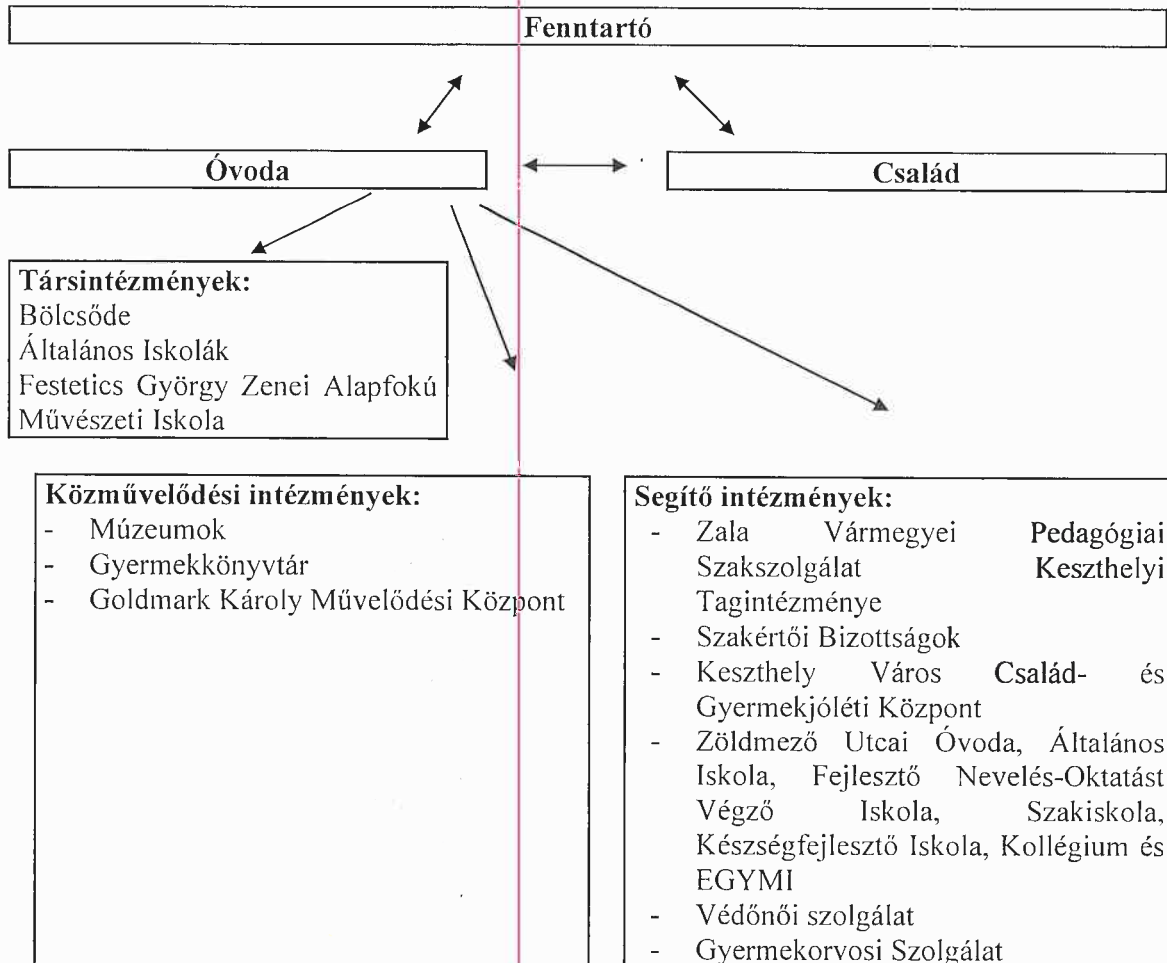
Fenntartó

Óvoda

Család

Társintézmények:
Bölcsőde
Általános Iskolák
Festetics György Zenei Alapfokú Művészeti Iskola

Közművelődési intézmények:
- Múzeumok
- Gyermekkönyvtár
- Goldmark Károly Művelődési Központ

Segítő intézmények:
- Zala Vármegyei Pedagógiai Szakszolgálat Keszthelyi Tagintézménye
- Szakértői Bizottságok
- Keszthely Város Család- és Gyermekjóléti Központ
- Zöldmező Utcai Óvoda, Általános Iskola, Fejlesztő Nevelés-Oktatást Végző Iskola, Szakiskola, Készségfejlesztő Iskola, Kollégium és EGYMI
- Védőnői szolgálat
- Gyermekorvosi Szolgálat